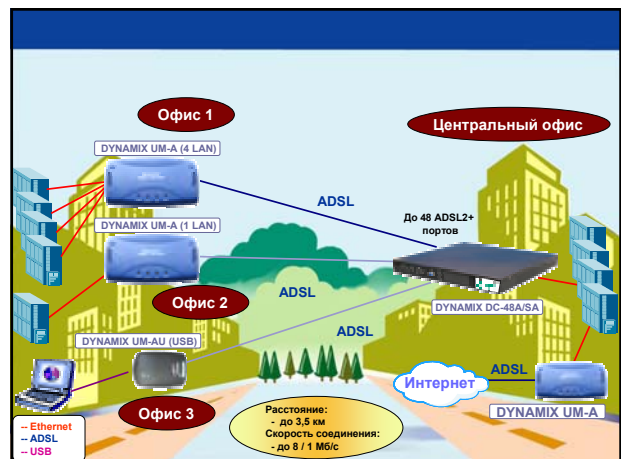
Офис 1

Центральный офис

DYNAMIX UM-A (4 LAN)

ADSL

DYNAMIX UM-A (1 LAN)

До 48 ADSL2+ портов

ADSL

Офис 2

DYNAMIX DC-48A/SA

ADSL

DYNAMIX UM-AU (USB)

ADSL

Интернет

Офис 3

Расстояние:
- до 3,5 км
Скорость соединения:
- до 8 / 1 Мб/с

DYNAMIX UM-A

-- Ethernet
-- ADSL
-- USB